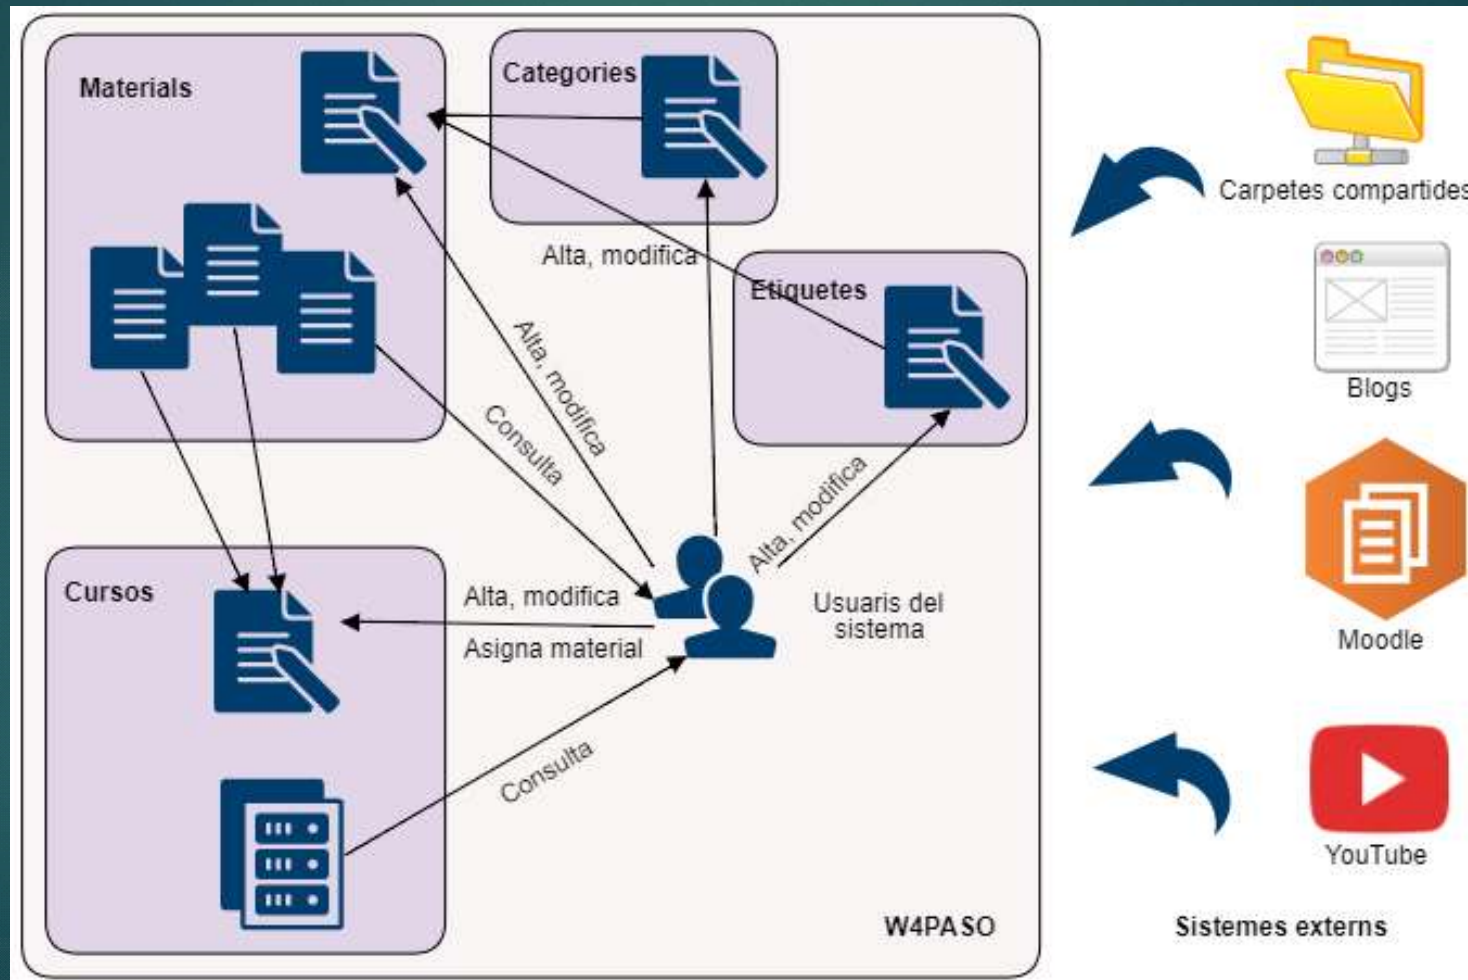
Materials

Categories

Alta, modifica

Etiquetes

Alta, modifica

Consulta

Alta, modifica

Cursos

Alta, modifica

Asigna material

Usuaris del sistema

Consulta

W4PASO

Carpetes compartides

Blogs

Moodle

YouTube

Sistemes externs